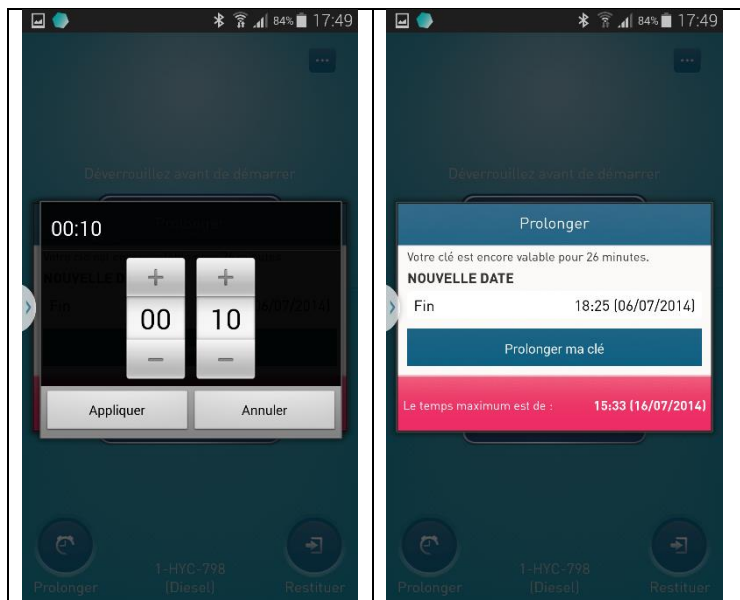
84% 17:49

Déverrouillez avant de démarrer

00:10

NOUVELLE D

Fin

6/07/2014)

+ +

00 10

− −

Appliquer

Annuler

Prolonger

1-HYC-798 (Diesel)

Restituer

84% 17:49

Déverrouillez avant de démarrer

Prolonger

Votre clé est encore valable pour 26 minutes.

NOUVELLE DATE

Fin 18:25 (06/07/2014)

Prolonger ma clé

Le temps maximum est de : 15:33 (16/07/2014)

Prolonger

1-HYC-798 (Diesel)

Restituer